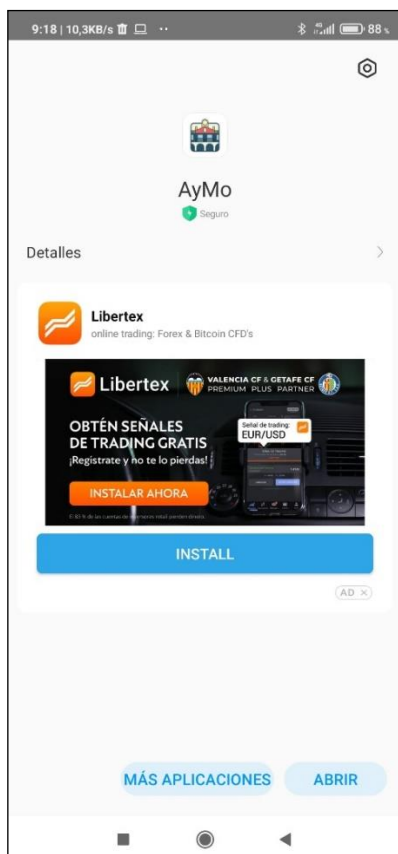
9:18 | 10,3KB/s 88

AyMo

Seguro

Detalles

Libertex

online trading: Forex & Bitcoin CFD's

Libertex

VALENCIA CF & GETAFE CF PREMIUM PLUS PARTNER

OBTÉN SEÑALES DE TRADING GRATIS

¡Regístrate y no te lo pierdas!

Señal de trading: EUR/USD

INSTALAR AHORA

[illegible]

INSTALL

AD ×

MÁS APLICACIONES

ABRIR